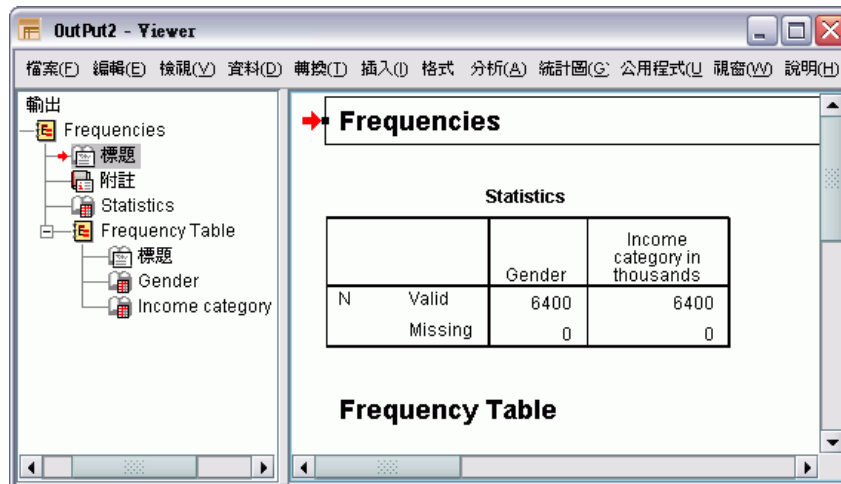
OutPut2 - Viewer

檔案(F) 編輯(E) 檢視(V) 資料(D) 轉換(T) 插入(I) 格式 分析(A) 統計圖(G) 公用程式(U) 視窗(W) 說明(H)

輸出
Frequencies
標題
附註
Statistics
Frequency Table
標題
Gender
Income category

Frequencies

Statistics

| | | Gender | Income category in thousands |
|---|---|---|---|
| N | Valid | 6400 | 6400 |
| | Missing | 0 | 0 |

Frequency Table